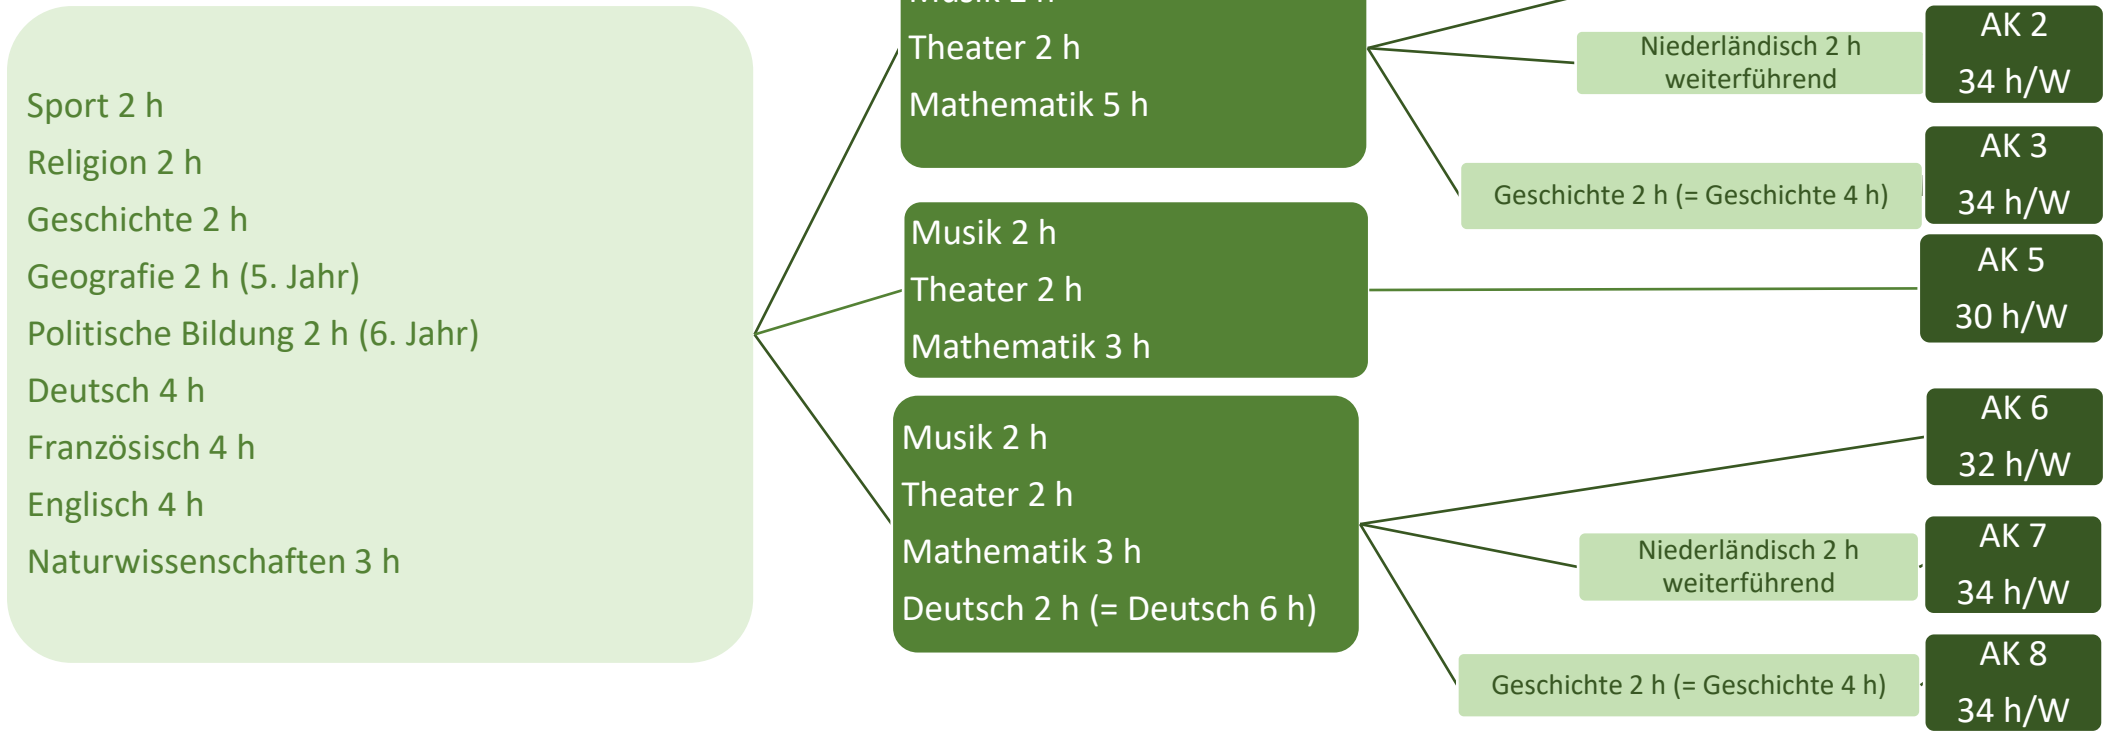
Sport 2 h
Religion 2 h
Geschichte 2 h
Geografie 2 h (5. Jahr)
Politische Bildung 2 h (6. Jahr)
Deutsch 4 h
Französisch 4 h
Englisch 4 h
Naturwissenschaften 3 h

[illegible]
Theater 2 h
Mathematik 5 h

Niederländisch 2 h weiterführend

AK 2
34 h/W

Geschichte 2 h (= Geschichte 4 h)

AK 3
34 h/W

Musik 2 h
Theater 2 h
Mathematik 3 h

AK 5
30 h/W

Musik 2 h
Theater 2 h
Mathematik 3 h
Deutsch 2 h (= Deutsch 6 h)

AK 6
32 h/W

Niederländisch 2 h weiterführend

AK 7
34 h/W

Geschichte 2 h (= Geschichte 4 h)

AK 8
34 h/W